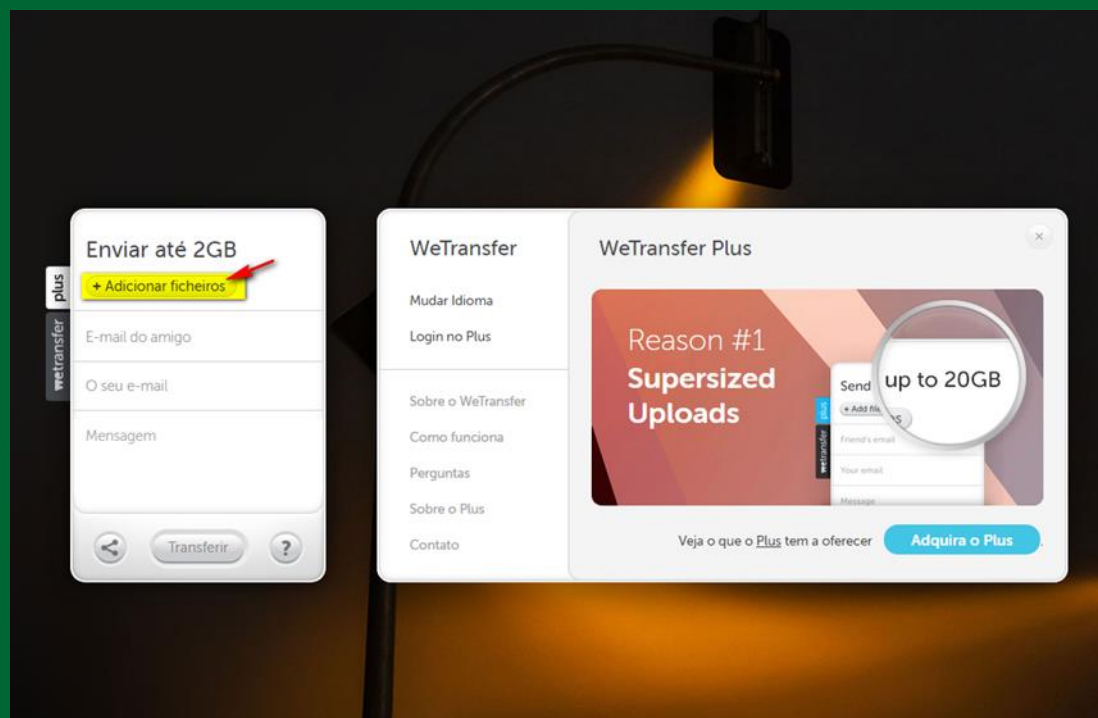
plus
wetransfer

Enviar até 2GB
+ Adicionar ficheiros
E-mail do amigo
O seu e-mail
Mensagem
Transferir
?

WeTransfer
Mudar Idioma
Login no Plus
Sobre o WeTransfer
Como funciona
Perguntas
Sobre o Plus
Contato

WeTransfer Plus
×
Reason #1
Supersized Uploads
Send
+ Add files
plus
wetransfer
Friend's email
Your email
Message
up to 20GB

Veja o que o Plus tem a oferecer
Adquira o Plus